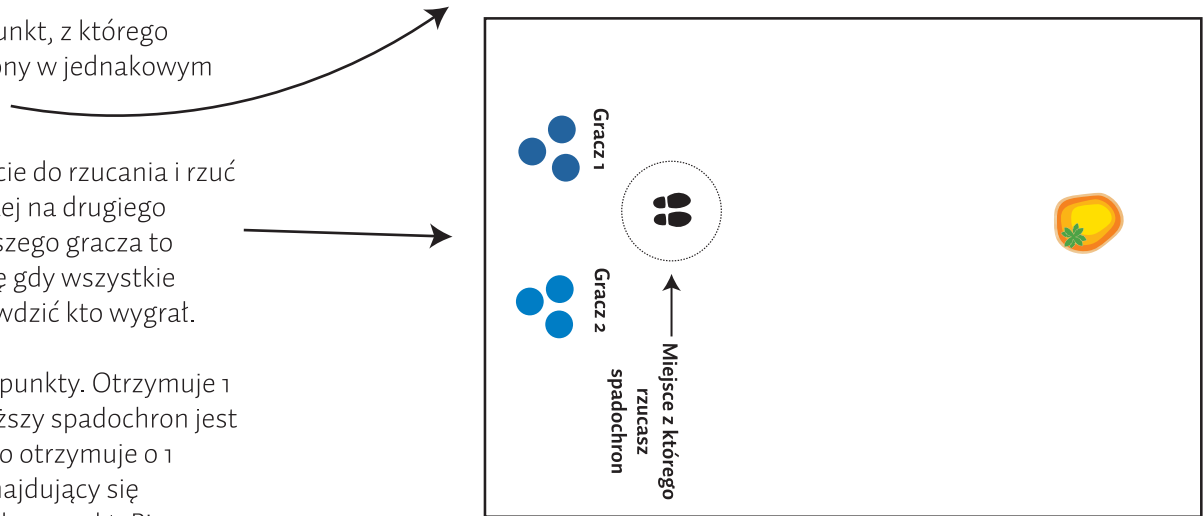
unkt, z którego
ony w jednakowym

cie do rzucania i rzuć
ej na drugiego
szego gracza to
ę gdy wszystkie
wdzić kto wygrał.

punkty. Otrzymuje 1
ższy spadochron jest
o otrzymuje o 1
najdujący się
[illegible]

Gracz 1

Gracz 2

Miejsce z którego rzucasz spadochron